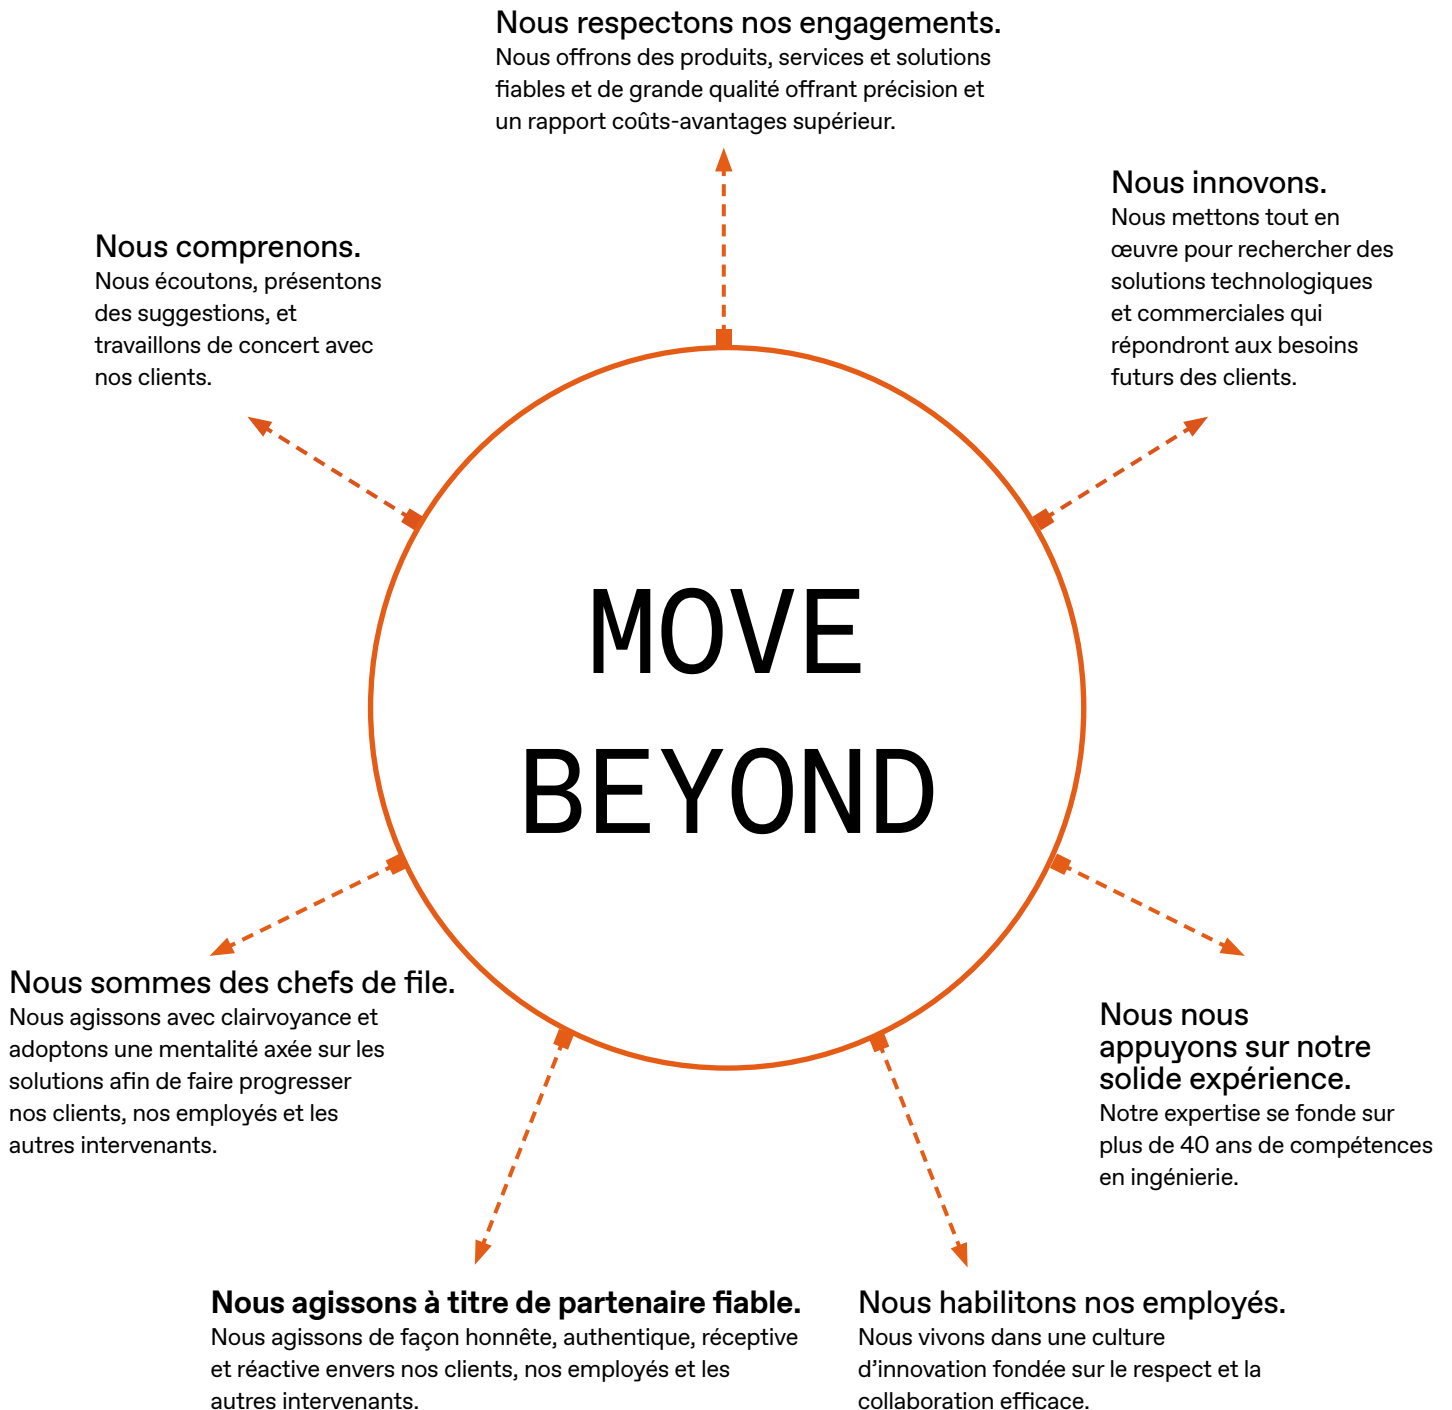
Nous respectons nos engagements.
Nous offrons des produits, services et solutions fiables et de grande qualité offrant précision et un rapport coûts-avantages supérieur.

Nous comprenons.
Nous écoutons, présentons des suggestions, et travaillons de concert avec nos clients.

Nous innovons.
Nous mettons tout en œuvre pour rechercher des solutions technologiques et commerciales qui répondront aux besoins futurs des clients.

MOVE BEYOND

Nous sommes des chefs de file.
Nous agissons avec clairvoyance et adoptons une mentalité axée sur les solutions afin de faire progresser nos clients, nos employés et les autres intervenants.

Nous nous appuyons sur notre solide expérience.
Notre expertise se fonde sur plus de 40 ans de compétences en ingénierie.

Nous agissons à titre de partenaire fiable.
Nous agissons de façon honnête, authentique, réceptive et réactive envers nos clients, nos employés et les autres intervenants.

Nous habilitons nos employés.
Nous vivons dans une culture d'innovation fondée sur le respect et la collaboration efficace.